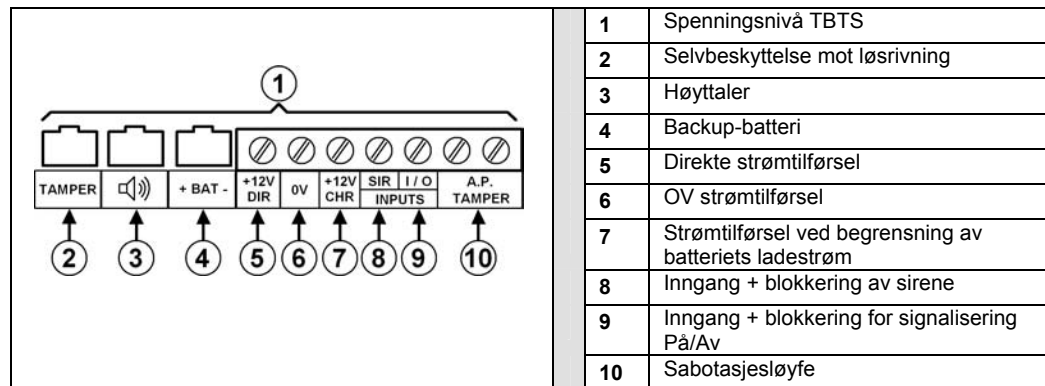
1

TAMPER

+ BAT -

+12V DIR

0V

+12V CHR

SIR

I / O

INPUTS

A.P. TAMPER

2 3 4 5 6 7 8 9 10

| | |
|---|---|
| 1 | Spenningsnivå TBTS |
| 2 | Selvbeskyttelse mot løsrivning |
| 3 | Høyttaler |
| 4 | Backup-batteri |
| 5 | Direkte strømtilførsel |
| 6 | OV strømtilførsel |
| 7 | Strømtilførsel ved begrensning av batteriets ladestrøm |
| 8 | Inngang + blokkering av sirene |
| 9 | Inngang + blokkering for signalisering På/Av |
| 10 | Sabotasjesløyfe |